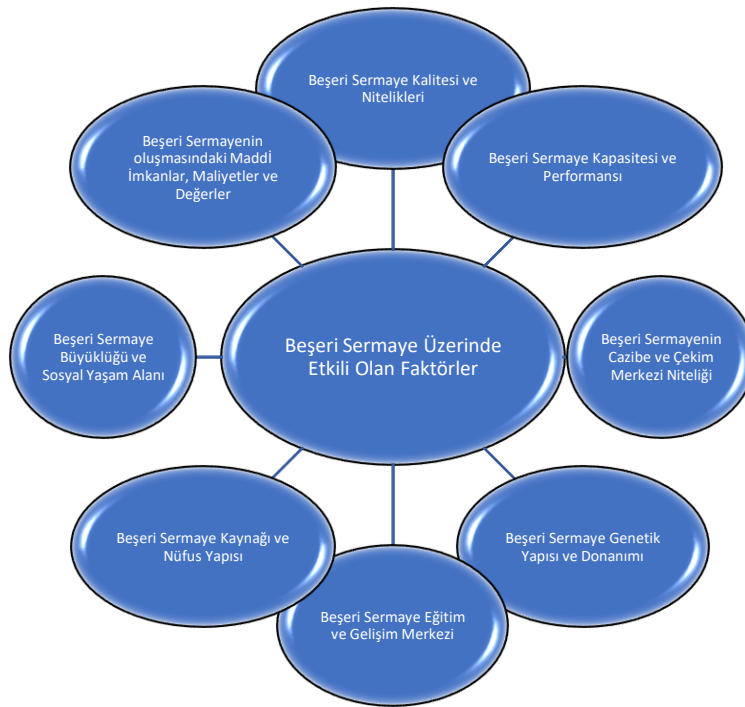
Beşeri Sermaye Kalitesi ve Nitelikleri

Beşeri Sermayenin oluşmasındaki Maddİ İmkanlar, Maliyetler ve Değerler

Beşeri Sermaye Kapasitesi ve Performansı

Beşeri Sermaye Büyüklüğü ve Sosyal Yaşam Alanı

Beşeri Sermaye Üzerinde Etkili Olan Faktörler

Beşeri Sermayenin Cazibe ve Çekim Merkezi Niteliği

Beşeri Sermaye Kaynağı ve Nüfus Yapısı

Beşeri Sermaye Genetik Yapısı ve Donanımı

Beşeri Sermaye Eğitim ve Gelişim Merkezi